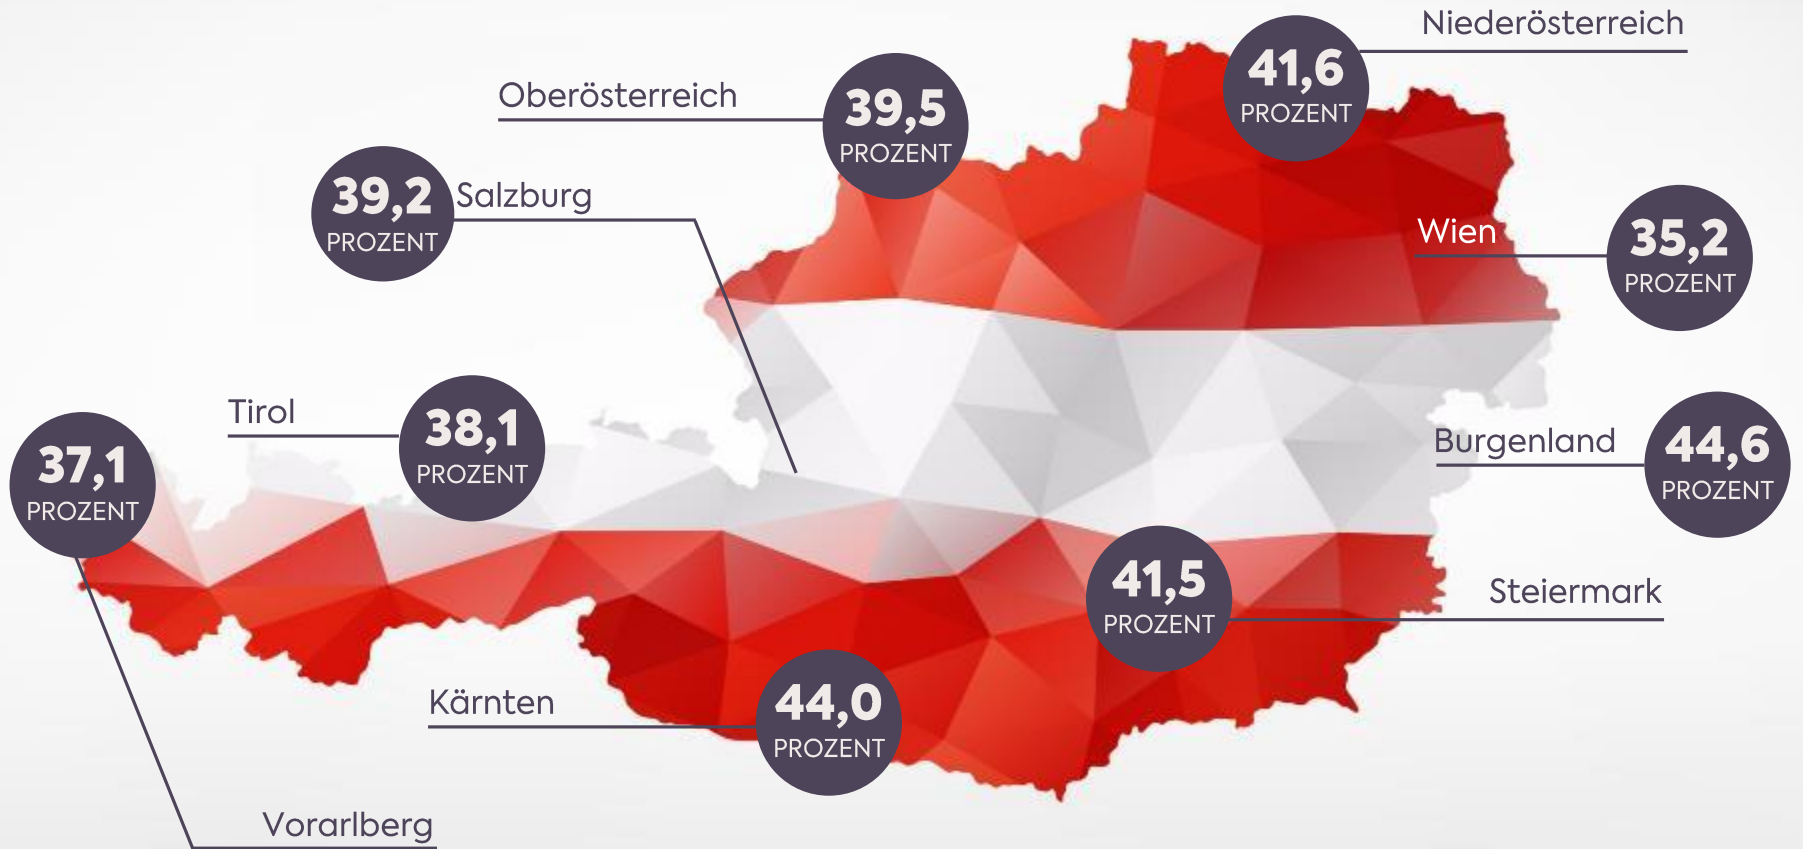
Niederösterreich
41,6
PROZENT

Oberösterreich
39,5
PROZENT

39,2
PROZENT
Salzburg

Wien
35,2
PROZENT

Tirol
38,1
PROZENT

37,1
PROZENT

Burgenland
44,6
PROZENT

41,5
PROZENT
Steiermark

Kärnten
44,0
PROZENT

Vorarlberg